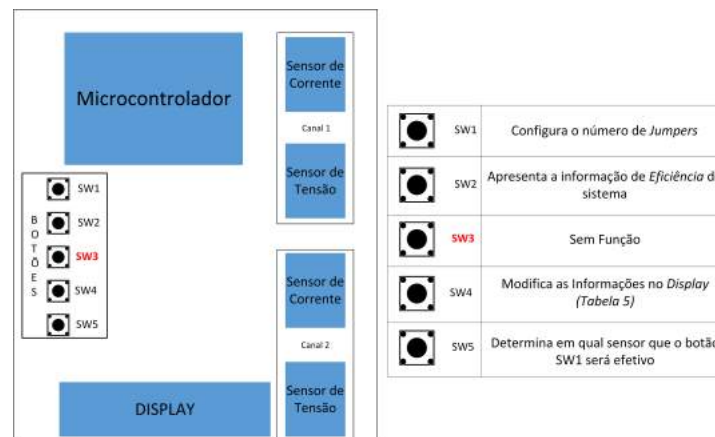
Microcontrolador

Sensor de Corrente

Canal 1

Sensor de Tensão

B O T Õ E S

SW1

SW2

SW3

SW4

SW5

Sensor de Corrente

Canal 2

Sensor de Tensão

DISPLAY

| | | |
|---|---|---|
| | SW1 | Configura o número de *Jumpers* |
| | SW2 | Apresenta a informação de *Eficiência* d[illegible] sistema |
| | SW3 | Sem Função |
| | SW4 | Modifica as Informações no *Display* *(Tabela 5)* |
| | SW5 | Determina em qual sensor que o botã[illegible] SW1 será efetivo |